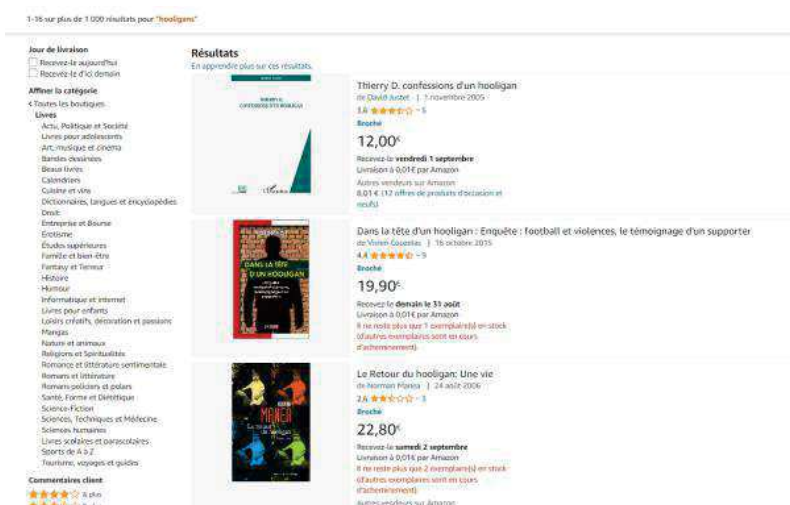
1-16 sur plus de 1 000 résultats pour "hooligans"

Jour de livraison
Recevez-le aujourd'hui
Recevez-le d'ici demain

Affiner la catégorie
< Toutes les boutiques
Livres
Actu, Politique et Société
Livres pour adolescents
Art, musique et cinéma
Bandes dessinées
Beaux livres
Calendriers
Cuisine et vins
Dictionnaires, langues et encyclopédies
Droit
Entreprise et Bourse
Erotisme
Études supérieures
Famille et bien-être
Fantasy et Terreur
Histoire
Humour
Informatique et Internet
Livres pour enfants
Loisirs créatifs, décoration et passions
Mangas
Nature et animaux
Religions et Spiritualités
Romance et littérature sentimentale
Romans et littérature
Romans policiers et polars
Santé, Forme et Diététique
Science-Fiction
Sciences, Techniques et Médecine
Sciences humaines
Livres scolaires et parascolaires
Sports de A à Z
Tourisme, voyages et guides

Commentaires client
& plus

Résultats
En apprendre plus sur ces résultats.

Thierry D. confessions d'un hooligan
de David Justet | 1 novembre 2005
3,6 ~ 5
Broché
12,00€
Recevez-le vendredi 1 septembre
Livraison à 0,01€ par Amazon
Autres vendeurs sur Amazon
8,01 € (12 offres de produits d'occasion et neufs)

Dans la tête d'un hooligan : Enquête : football et violences, le témoignage d'un supporter
de Vivien Gouzeau | 16 octobre 2015
4,4 ~ 9
Broché
19,90€
Recevez-le demain le 31 août
Livraison à 0,01€ par Amazon
Il ne reste plus que 1 exemplaire(s) en stock (d'autres exemplaires sont en cours d'acheminement).

Le Retour du hooligan: Une vie
de Norman Manea | 24 août 2006
2,6 ~ 3
Broché
22,80€
Recevez-le samedi 2 septembre
Livraison à 0,01€ par Amazon
Il ne reste plus que 2 exemplaire(s) en stock (d'autres exemplaires sont en cours d'acheminement).
Autres vendeurs sur Amazon